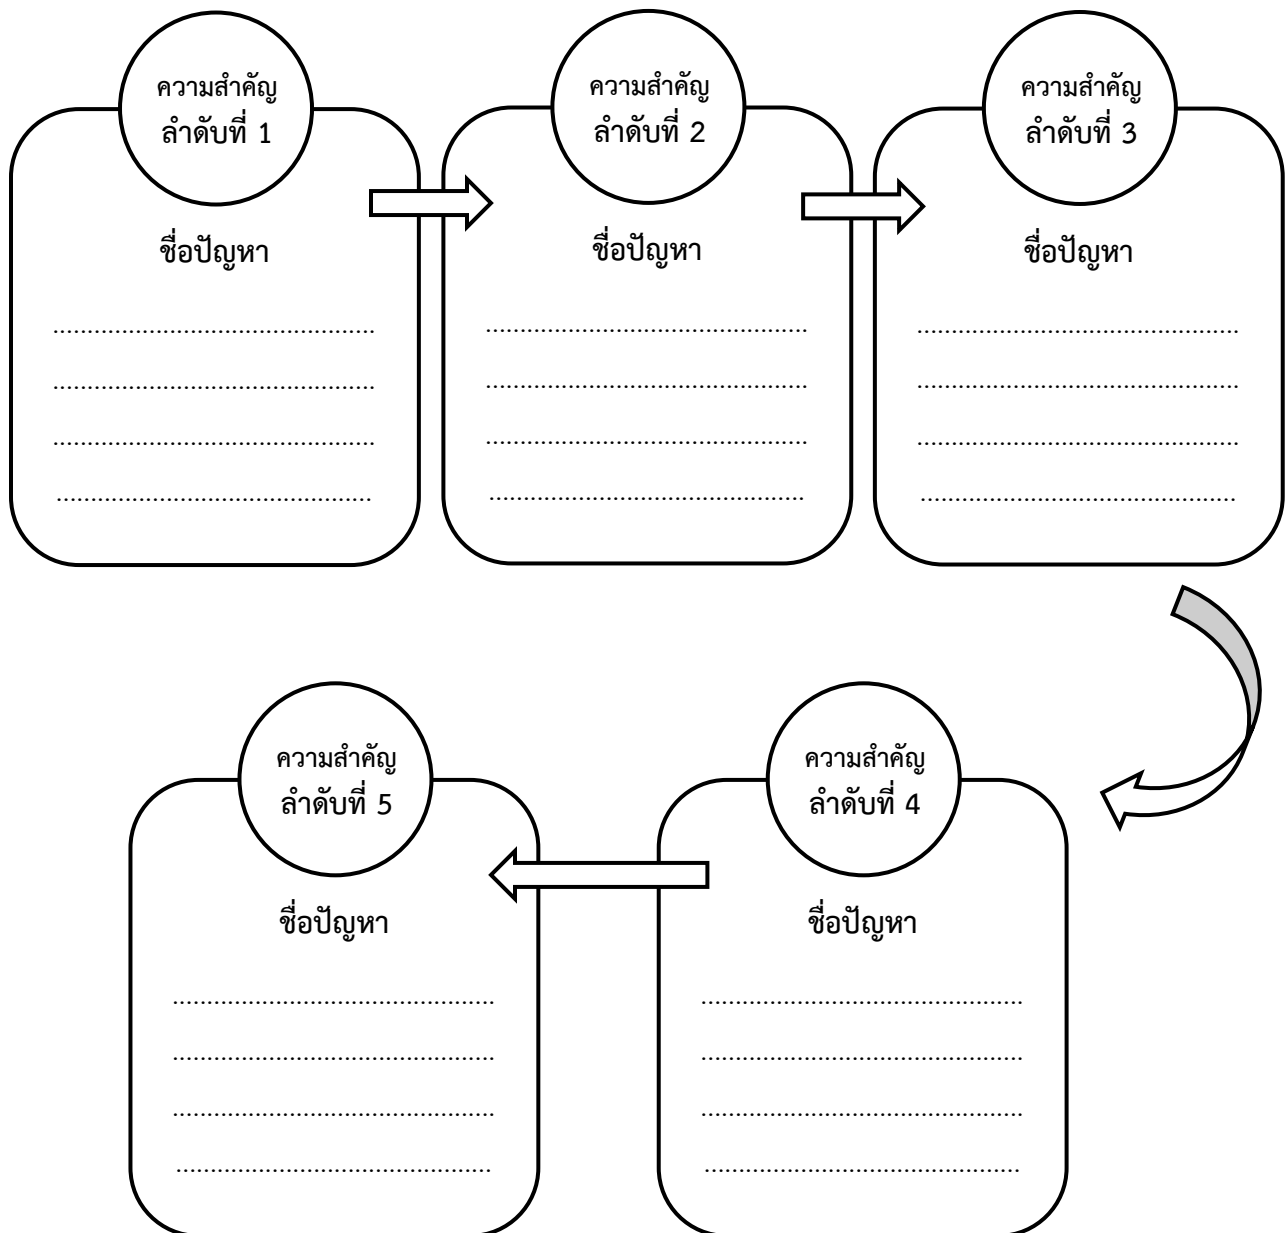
ความสำคัญ ลำดับที่ 1

ชื่อปัญหา

.....................................................
.....................................................
.....................................................
.....................................................

ความสำคัญ ลำดับที่ 2

ชื่อปัญหา

.....................................................
.....................................................
.....................................................
.....................................................

ความสำคัญ ลำดับที่ 3

ชื่อปัญหา

.....................................................
.....................................................
.....................................................
.....................................................

ความสำคัญ ลำดับที่ 4

ชื่อปัญหา

.....................................................
.....................................................
.....................................................
.....................................................

ความสำคัญ ลำดับที่ 5

ชื่อปัญหา

.....................................................
.....................................................
.....................................................
.....................................................